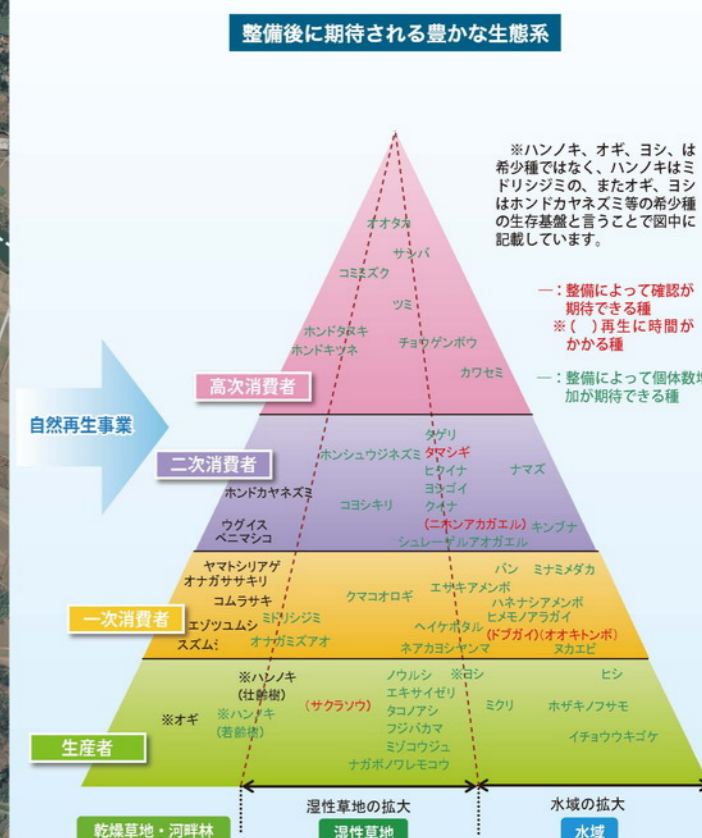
整備後に期待される豊かな生態系

※ハンノキ、オギ、ヨシ、は希少種ではなく、ハンノキはミドリシジミの、またオギ、ヨシはホンドカヤネズミ等の希少種の生存基盤と言うことで図中に記載しています。

—：整備によって確認が期待できる種
※（　）再生に時間がかかる種

—：整備によって個体数増加が期待できる種

自然再生事業

オオタカ
サシバ
コミミズク
ツミ
ホンドタヌキ
ホンドキツネ
チョウゲンボウ
カワセミ

高次消費者

タゲリ
ホンシュウジネズミ
タマシギ
ヒクイナ
ナマズ
ホンドカヤネズミ
ヨシゴイ
コヨシキリ
クイナ
ウグイス
ベニマシコ
（ニホンアカガエル）
キンブナ
シュレーゲルアオガエル

二次消費者

ヤマトシリアゲ
オナガササキリ
パン
ミナミメダカ
エサキアメンボ
コムラサキ
クマコオロギ
ハネナシアメンボ
ヒメモノアラガイ
エゾツユムシ
ミドリシジミ
ヘイケボタル
（ドブガイ）（オオキトンボ）
スズムシ
オナガミズアオ
ネアカヨシヤンマ
ヌカエビ

一次消費者

※ハンノキ
（壮齢樹）
ノウルシ
※ヨシ
ヒシ
エキサイゼリ
※オギ
※ハンノキ
（若齢樹）
（サクラソウ）
タコノアシ
ミクリ
ホザキノフサモ
フジバカマ
イチョウウキゴケ
ミゾコウジュ
ナガボノワレモコウ

生産者

湿性草地の拡大
水域の拡大
乾燥草地・河畔林
湿性草地
水域